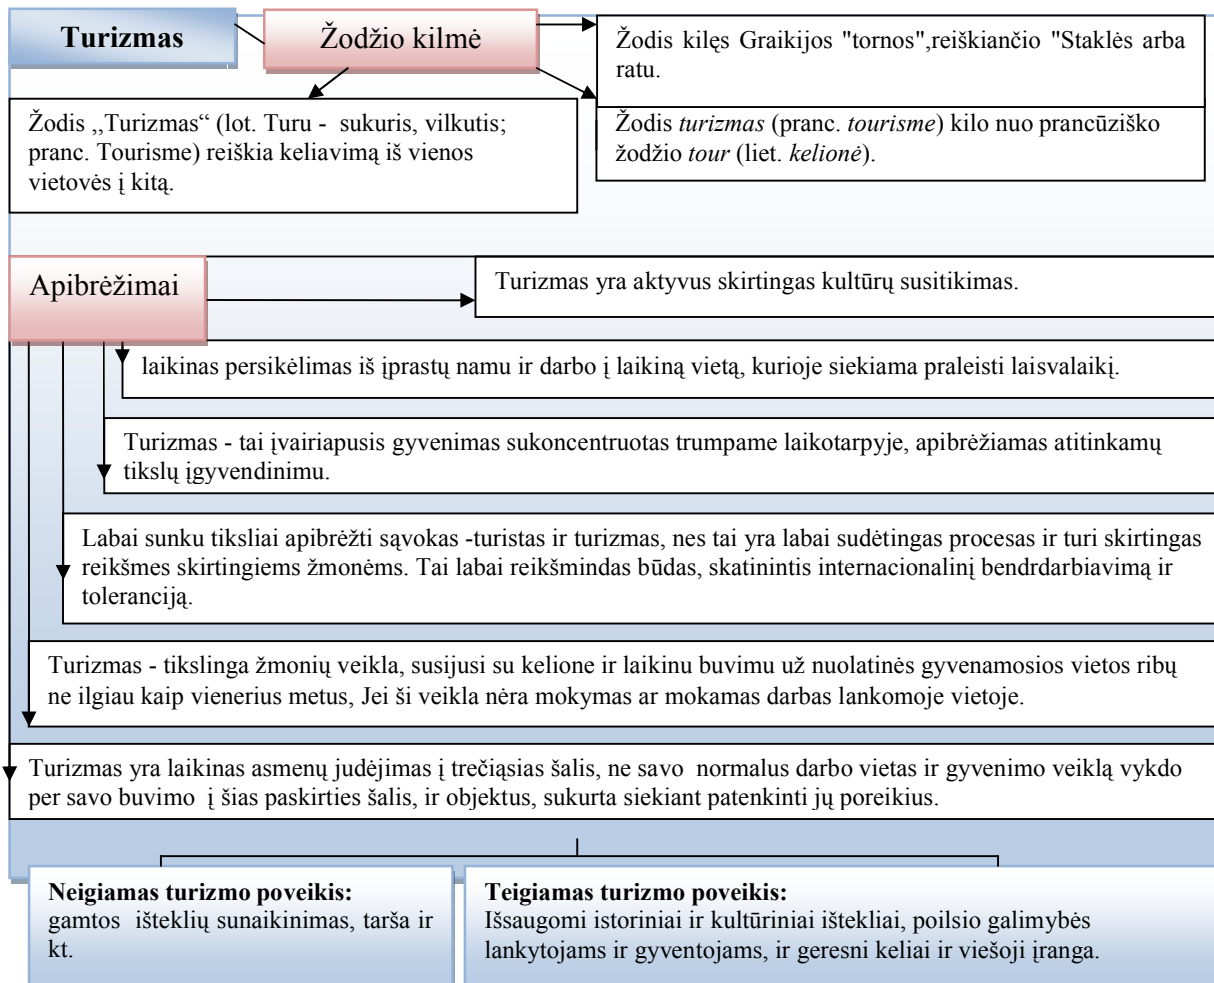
Turizmas

Žodžio kilmė

Žodis kilęs Graikijos "tornos",reiškiančio "Staklės arba ratu.

Žodis ,,Turizmas" (lot. Turu - sukuris, vilkutis; pranc. Tourisme) reiškia keliavimą iš vienos vietovės į kitą.

Žodis *turizmas* (pranc. *tourisme*) kilo nuo prancūziško žodžio *tour* (liet. *kelionė*).

Apibrėžimai

Turizmas yra aktyvus skirtingas kultūrų susitikimas.

laikinas persikėlimas iš įprastų namu ir darbo į laikiną vietą, kurioje siekiama praleisti laisvalaikį.

Turizmas - tai įvairiapusis gyvenimas sukoncentruotas trumpame laikotarpyje, apibrėžiamas atitinkamų tikslų įgyvendinimu.

Labai sunku tiksliai apibrėžti sąvokas -turistas ir turizmas, nes tai yra labai sudėtingas procesas ir turi skirtingas reikšmes skirtingiems žmonėms. Tai labai reikšmindas būdas, skatinintis internacionalinį bendrdarbiavimą ir toleranciją.

Turizmas - tikslinga žmonių veikla, susijusi su kelione ir laikinu buvimu už nuolatinės gyvenamosios vietos ribų ne ilgiau kaip vienerius metus, Jei ši veikla nėra mokymas ar mokamas darbas lankomoje vietoje.

Turizmas yra laikinas asmenų judėjimas į trečiąsias šalis, ne savo normalus darbo vietas ir gyvenimo veiklą vykdo per savo buvimo į šias paskirties šalis, ir objektus, sukurta siekiant patenkinti jų poreikius.

**Neigiamas turizmo poveikis:**
gamtos išteklių sunaikinimas, tarša ir kt.

**Teigiamas turizmo poveikis:**
Išsaugomi istoriniai ir kultūriniai ištekliai, poilsio galimybės lankytojams ir gyventojams, ir geresni keliai ir viešoji įranga.